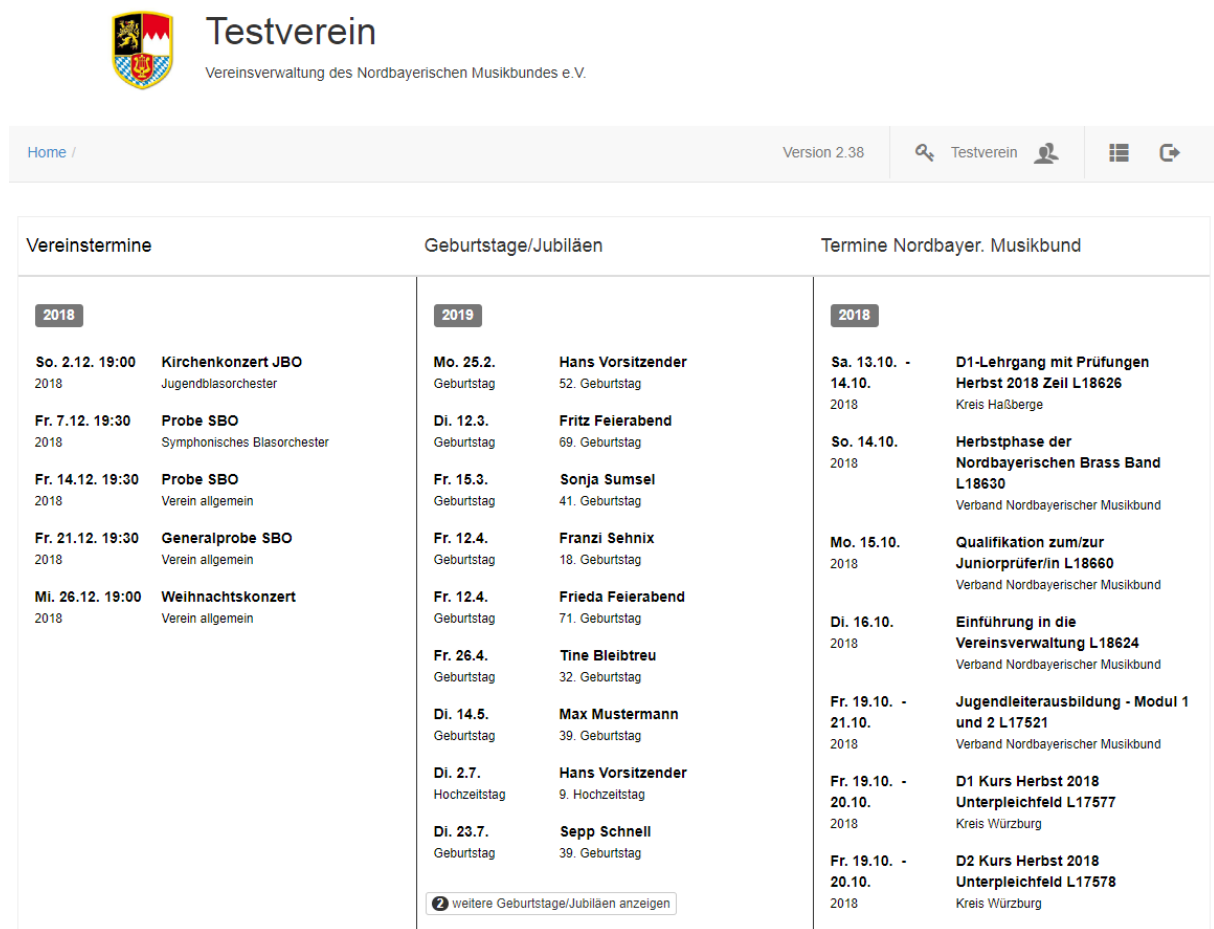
Testverein

Vereinsverwaltung des Nordbayerischen Musikbundes e.V.

Home /

Version 2.38

Testverein

Vereinstermine

2018

So. 2.12. 19:00
2018
Kirchenkonzert JBO
Jugendblasorchester

Fr. 7.12. 19:30
2018
Probe SBO
Symphonisches Blasorchester

Fr. 14.12. 19:30
2018
Probe SBO
Verein allgemein

Fr. 21.12. 19:30
2018
Generalprobe SBO
Verein allgemein

Mi. 26.12. 19:00
2018
Weihnachtskonzert
Verein allgemein

Geburtstage/Jubiläen

2019

Mo. 25.2.
Geburtstag
Hans Vorsitzender
52. Geburtstag

Di. 12.3.
Geburtstag
Fritz Feierabend
69. Geburtstag

Fr. 15.3.
Geburtstag
Sonja Sumsel
41. Geburtstag

Fr. 12.4.
Geburtstag
Franzi Sehnix
18. Geburtstag

Fr. 12.4.
Geburtstag
Frieda Feierabend
71. Geburtstag

Fr. 26.4.
Geburtstag
Tine Bleibtreu
32. Geburtstag

Di. 14.5.
Geburtstag
Max Mustermann
39. Geburtstag

Di. 2.7.
Hochzeitstag
Hans Vorsitzender
9. Hochzeitstag

Di. 23.7.
Geburtstag
Sepp Schnell
39. Geburtstag

2 weitere Geburtstage/Jubiläen anzeigen

Termine Nordbayer. Musikbund

2018

Sa. 13.10. - 14.10.
2018
D1-Lehrgang mit Prüfungen Herbst 2018 Zeil L18626
Kreis Haßberge

So. 14.10.
2018
Herbstphase der Nordbayerischen Brass Band L18630
Verband Nordbayerischer Musikbund

Mo. 15.10.
2018
Qualifikation zum/zur Juniorprüfer/in L18660
Verband Nordbayerischer Musikbund

Di. 16.10.
2018
Einführung in die Vereinsverwaltung L18624
Verband Nordbayerischer Musikbund

Fr. 19.10. - 21.10.
2018
Jugendleiterausbildung - Modul 1 und 2 L17521
Verband Nordbayerischer Musikbund

Fr. 19.10. - 20.10.
2018
D1 Kurs Herbst 2018 Unterpleichfeld L17577
Kreis Würzburg

Fr. 19.10. - 20.10.
2018
D2 Kurs Herbst 2018 Unterpleichfeld L17578
Kreis Würzburg